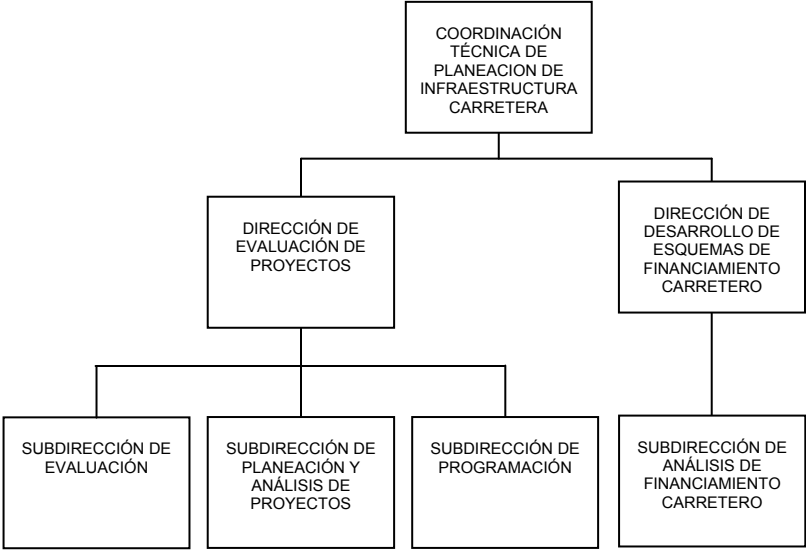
COORDINACIÓN TÉCNICA DE PLANEACION DE INFRAESTRUCTURA CARRETERA

DIRECCIÓN DE EVALUACIÓN DE PROYECTOS

DIRECCIÓN DE DESARROLLO DE ESQUEMAS DE FINANCIAMIENTO CARRETERO

SUBDIRECCIÓN DE EVALUACIÓN

SUBDIRECCIÓN DE PLANEACIÓN Y ANÁLISIS DE PROYECTOS

SUBDIRECCIÓN DE PROGRAMACIÓN

SUBDIRECCIÓN DE ANÁLISIS DE FINANCIAMIENTO CARRETERO